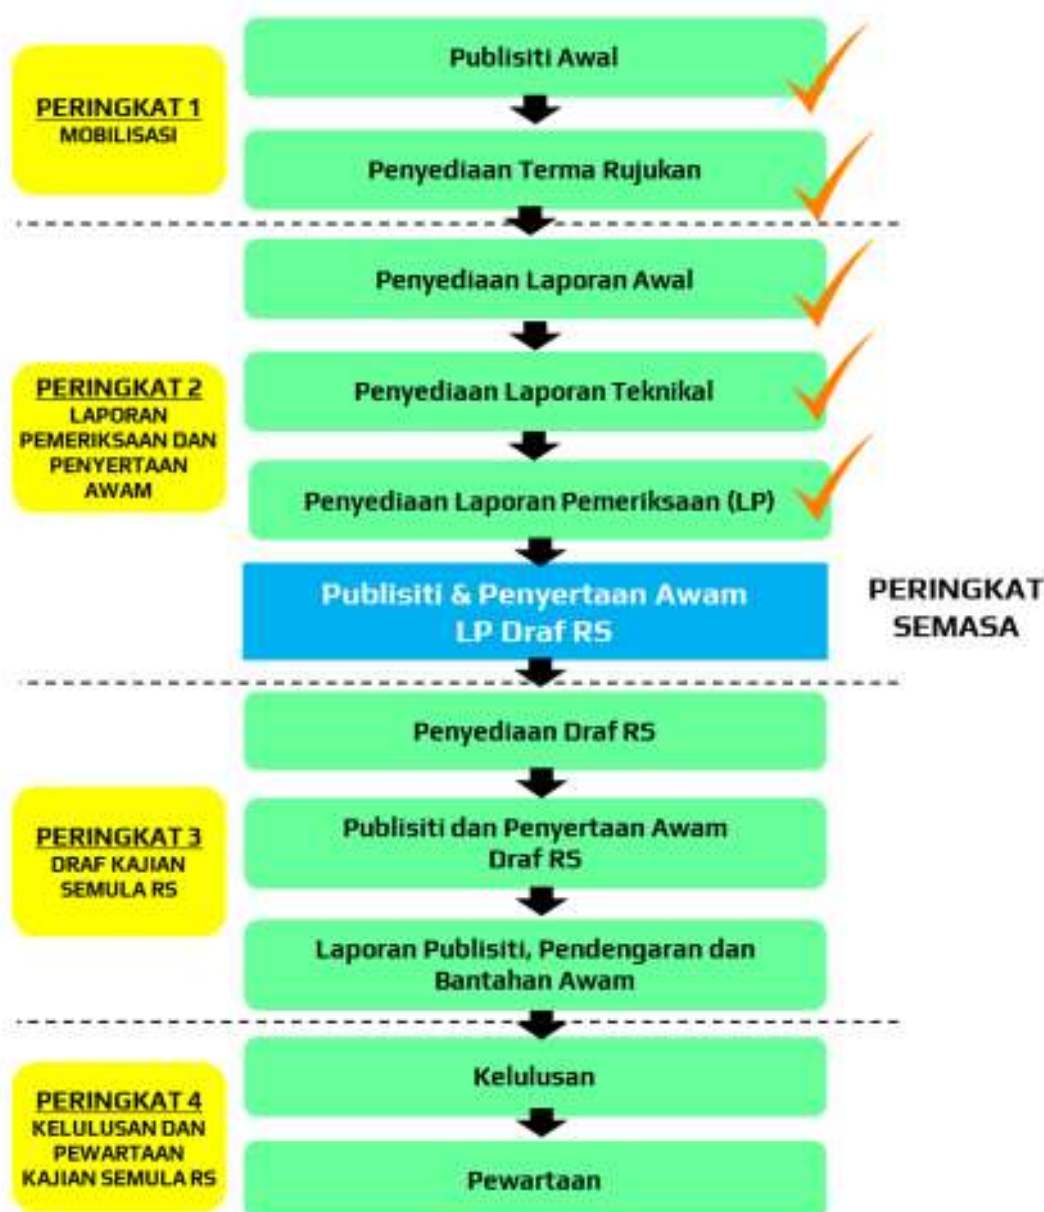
PERINGKAT 1
MOBILISASI

Publisiti Awal

Penyediaan Terma Rujukan

PERINGKAT 2
LAPORAN PEMERIKSAAN DAN PENYERTAAN AWAM

Penyediaan Laporan Awal

Penyediaan Laporan Teknikal

Penyediaan Laporan Pemeriksaan (LP)

Publisiti & Penyertaan Awam
LP Draf RS

PERINGKAT SEMASA

PERINGKAT 3
DRAF KAJIAN SEMULA RS

Penyediaan Draf RS

Publisiti dan Penyertaan Awam
Draf RS

Laporan Publisiti, Pendengaran dan Bantahan Awam

PERINGKAT 4
KELULUSAN DAN PEWARTAAN KAJIAN SEMULA RS

Kelulusan

Pewartaan